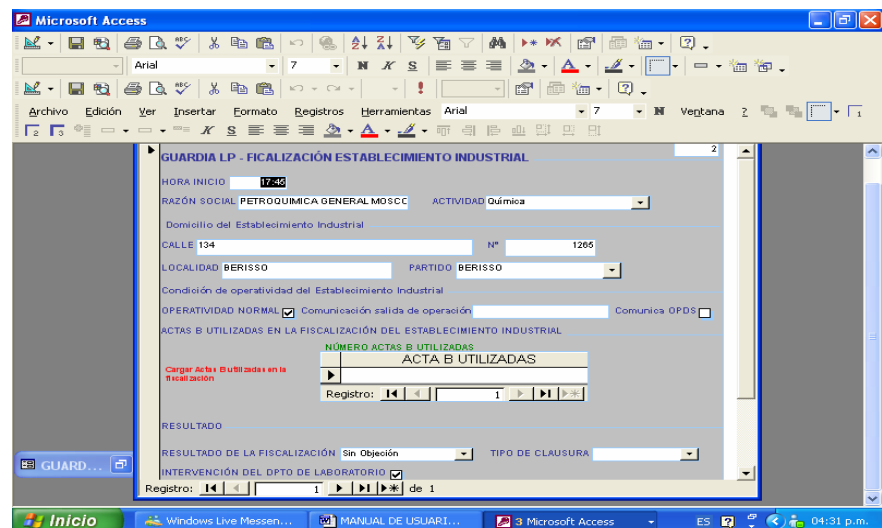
Microsoft Access

Arial 7 N K S

Archivo Edición Ver Insertar Formato Registros Herramientas Arial 7 N Ventana ?

2

GUARDIA LP - FICALIZACIÓN ESTABLECIMIENTO INDUSTRIAL

HORA INICIO 17:46

RAZÓN SOCIAL PETROQUIMICA GENERAL MOSCO ACTIVIDAD Química

Domicilio del Establecimiento Industrial

CALLE 134 Nº 1265

LOCALIDAD BERISSO PARTIDO BERISSO

Condición de operatividad del Establecimiento Industrial

OPERATIVIDAD NORMAL Comunicación salida de operación Comunica OPDS

ACTAS B UTILIZADAS EN LA FISCALIZACIÓN DEL ESTABLECIMIENTO INDUSTRIAL

NÚMERO ACTAS B UTILIZADAS

Cargar Actas B utilizadas en la fiscalización

ACTA B UTILIZADAS

Registro: 1

RESULTADO

RESULTADO DE LA FISCALIZACIÓN Sin Objeción TIPO DE CLAUSURA

INTERVENCIÓN DEL DPTO DE LABORATORIO

Registro: 1 de 1

GUARD...

Inicio Windows Live Messen... MANUAL DE USUARI... 3 Microsoft Access ES 04:31 p.m.